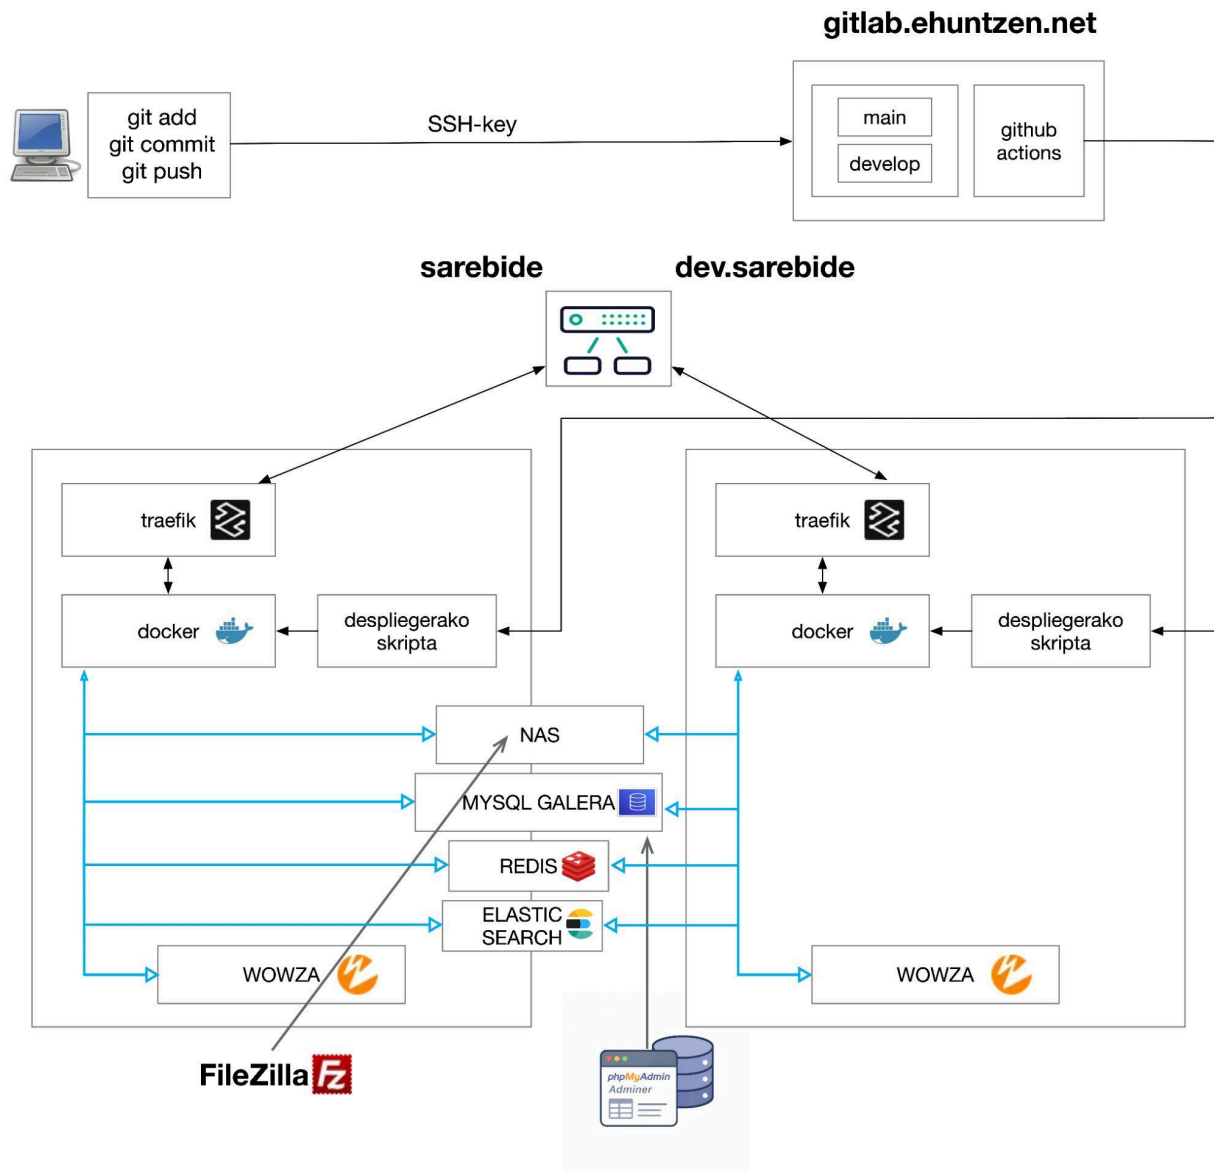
gitlab.ehuntzen.net

git add
git commit
git push

SSH-key

main
develop

github actions

sarebide

dev.sarebide

traefik

docker

despliegerako skripta

traefik

docker

despliegerako skripta

NAS

MYSQL GALERA

REDIS

ELASTIC SEARCH

WOWZA

WOWZA

FileZilla

phpMyAdmin
Adminer